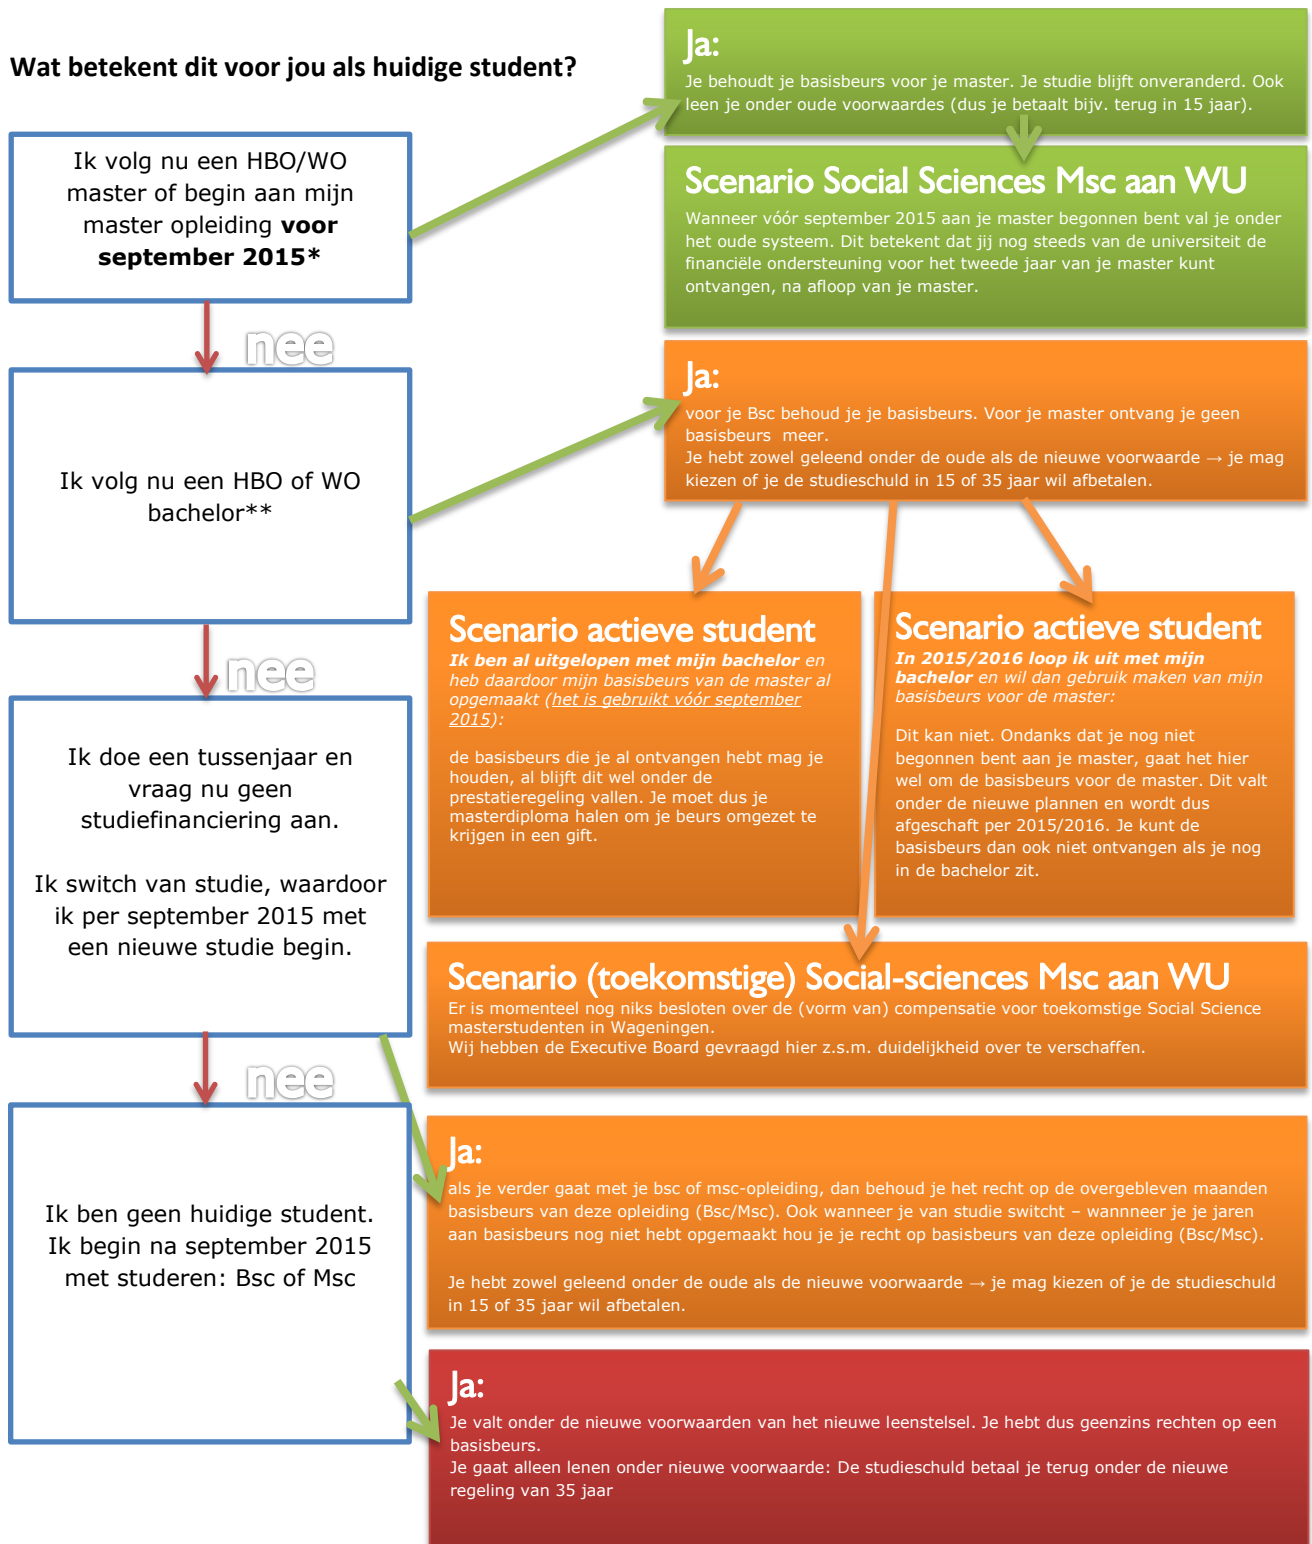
**Wat betekent dit voor jou als huidige student?**

Ik volg nu een HBO/WO master of begin aan mijn master opleiding **voor september 2015\***

Ja:
Je behoudt je basisbeurs voor je master. Je studie blijft onveranderd. Ook leen je onder oude voorwaardes (dus je betaalt bijv. terug in 15 jaar).

Scenario Social Sciences Msc aan WU
Wanneer vóór september 2015 aan je master begonnen bent val je onder het oude systeem. Dit betekent dat jij nog steeds van de universiteit de financiële ondersteuning voor het tweede jaar van je master kunt ontvangen, na afloop van je master.

nee

Ik volg nu een HBO of WO bachelor\*\*

Ja:
voor je Bsc behoud je je basisbeurs. Voor je master ontvang je geen basisbeurs meer.
Je hebt zowel geleend onder de oude als de nieuwe voorwaarde → je mag kiezen of je de studieschuld in 15 of 35 jaar wil afbetalen.

Scenario actieve student
***Ik ben al uitgelopen met mijn bachelor*** *en heb daardoor mijn basisbeurs van de master al opgemaakt (het is gebruikt vóór september 2015):*

de basisbeurs die je al ontvangen hebt mag je houden, al blijft dit wel onder de prestatieregeling vallen. Je moet dus je masterdiploma halen om je beurs omgezet te krijgen in een gift.

Scenario actieve student
***In 2015/2016 loop ik uit met mijn bachelor*** *en wil dan gebruik maken van mijn basisbeurs voor de master:*

Dit kan niet. Ondanks dat je nog niet begonnen bent aan je master, gaat het hier wel om de basisbeurs voor de master. Dit valt onder de nieuwe plannen en wordt dus afgeschaft per 2015/2016. Je kunt de basisbeurs dan ook niet ontvangen als je nog in de bachelor zit.

nee

Ik doe een tussenjaar en vraag nu geen studiefinanciering aan.

Ik switch van studie, waardoor ik per september 2015 met een nieuwe studie begin.

Scenario (toekomstige) Social-sciences Msc aan WU
Er is momenteel nog niks besloten over de (vorm van) compensatie voor toekomstige Social Science masterstudenten in Wageningen.
Wij hebben de Executive Board gevraagd hier z.s.m. duidelijkheid over te verschaffen.

nee

Ja:
als je verder gaat met je bsc of msc-opleiding, dan behoud je het recht op de overgebleven maanden basisbeurs van deze opleiding (Bsc/Msc). Ook wanneer je van studie switcht – wannneer je je jaren aan basisbeurs nog niet hebt opgemaakt hou je je recht op basisbeurs van deze opleiding (Bsc/Msc).

Je hebt zowel geleend onder de oude als de nieuwe voorwaarde → je mag kiezen of je de studieschuld in 15 of 35 jaar wil afbetalen.

Ik ben geen huidige student. Ik begin na september 2015 met studeren: Bsc of Msc

Ja:
Je valt onder de nieuwe voorwaarden van het nieuwe leenstelsel. Je hebt dus geenzins rechten op een basisbeurs.
Je gaat alleen lenen onder nieuwe voorwaarde: De studieschuld betaal je terug onder de nieuwe regeling van 35 jaar